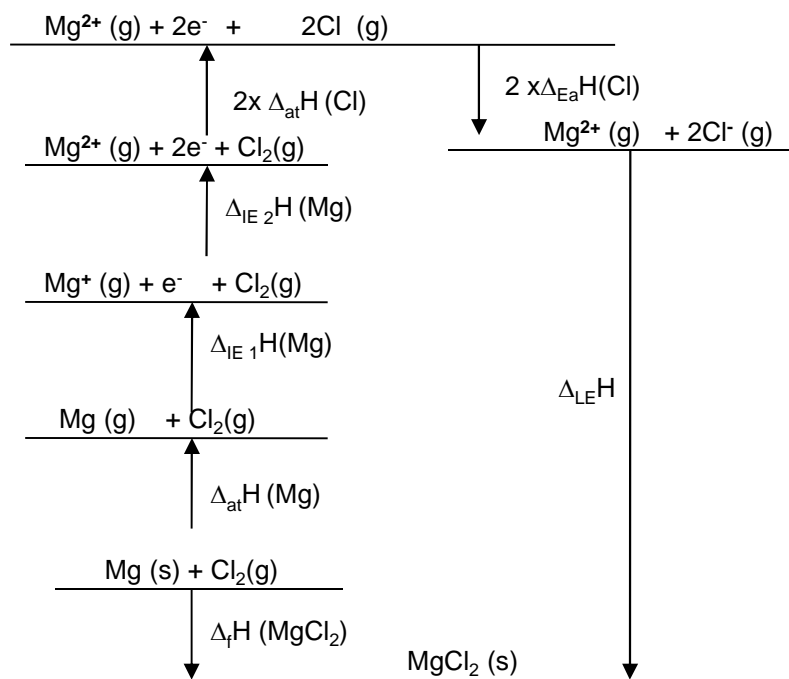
$Mg^{2+}$ (g) + $2e^-$ + 2Cl (g)

2x $\Delta_{at}H$ (Cl)

2 x$\Delta_{Ea}H$(Cl)

$Mg^{2+}$ (g) + $2Cl^-$ (g)

$Mg^{2+}$ (g) + $2e^-$ + $Cl_2$(g)

$\Delta_{IE\ 2}H$ (Mg)

$Mg^+$ (g) + $e^-$ + $Cl_2$(g)

$\Delta_{IE\ 1}H$(Mg)

$\Delta_{LE}H$

Mg (g) + $Cl_2$(g)

$\Delta_{at}H$ (Mg)

Mg (s) + $Cl_2$(g)

$\Delta_f H$ ($MgCl_2$)

$MgCl_2$ (s)